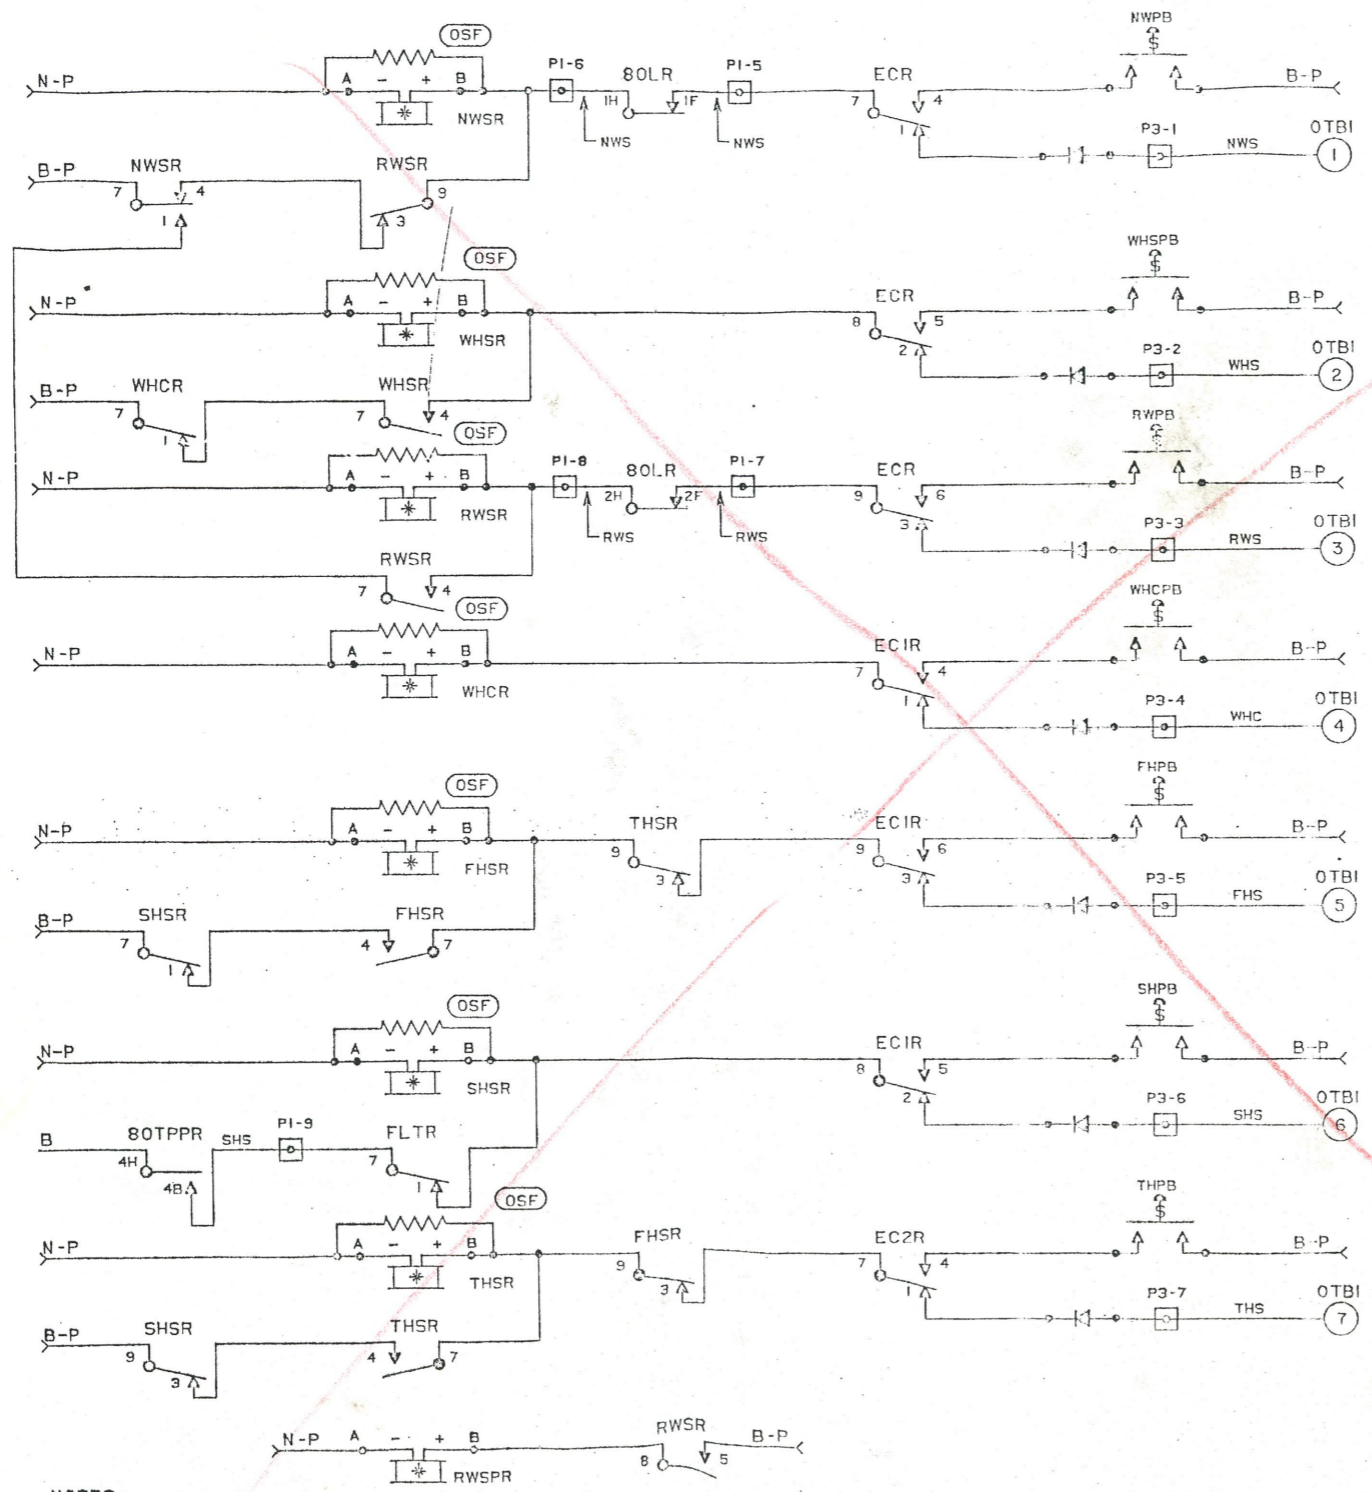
OSF
N-P
A - + B
NWSR
PI-6
80LR
IH
IF
PI-5
NWS
NWS
ECR
7
4
1
NWPB
B-P
P3-1
NWS
OTBI
1

B-P
NWSR
7
4
1
RWSR
9
3

OSF
N-P
A - + B
WHSR
ECR
8
5
2
WHSPB
B-P
P3-2
WHS
OTBI
2

B-P
WHCR
7
1
WHSR
7
4
OSF
N-P
A - + B
RWSR
PI-8
80LR
2H
2F
PI-7
RWS
RWS
ECR
9
6
3
RWPB
B-P
P3-3
RWS
OTBI
3

RWSR
7
4
OSF
N-P
A - + B
WHCR
ECIR
7
4
1
WHCPB
B-P
P3-4
WHC
OTBI
4

OSF
N-P
A - + B
FHSR
THSR
9
3
ECIR
9
6
3
FHPB
B-P
P3-5
FHS
OTBI
5

B-P
SHSR
7
1
FHSR
4
7

OSF
N-P
A - + B
SHSR
ECIR
8
5
2
SHPB
B-P
P3-6
SHS
OTBI
6

B
80TPPR
4H
4B
SHS
PI-9
FLTR
7
1

OSF
N-P
A - + B
THSR
FHSR
9
3
EC2R
7
4
1
THPB
B-P
P3-7
THS
OTBI
7

B-P
SHSR
9
3
THSR
4
7

N-P
A - + B
RWSPR
RWSR
8
5
B-P